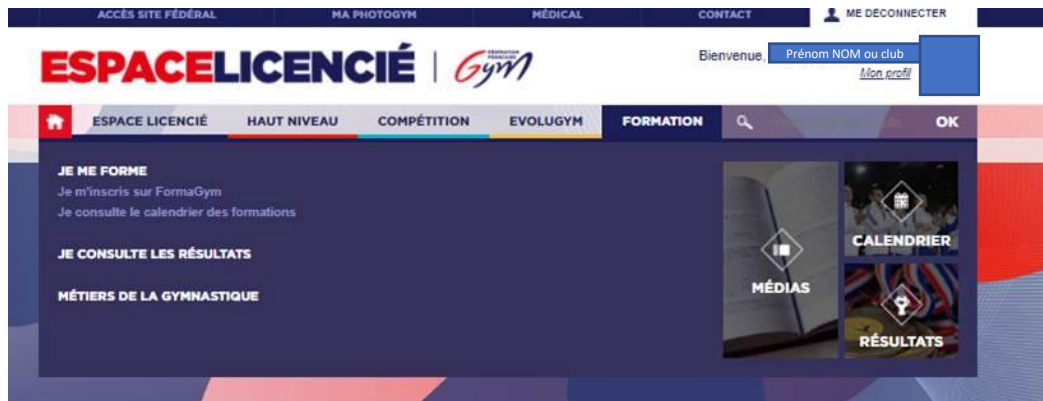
ACCÈS SITE FÉDÉRAL
MA PHOTOGYM
MÉDICAL
CONTACT
ME DÉCONNECTER

ESPACELICENCIÉ | Gym FÉDÉRATION FRANÇAISE

Bienvenue, Prénom NOM ou club
Mon profil

ESPACE LICENCIÉ
HAUT NIVEAU
COMPÉTITION
EVOLUGYM
FORMATION
OK

JE ME FORME
Je m'inscris sur FormaGym
Je consulte le calendrier des formations

JE CONSULTE LES RÉSULTATS

MÉTIERS DE LA GYMNASTIQUE

MÉDIAS
CALENDRIER
RÉSULTATS